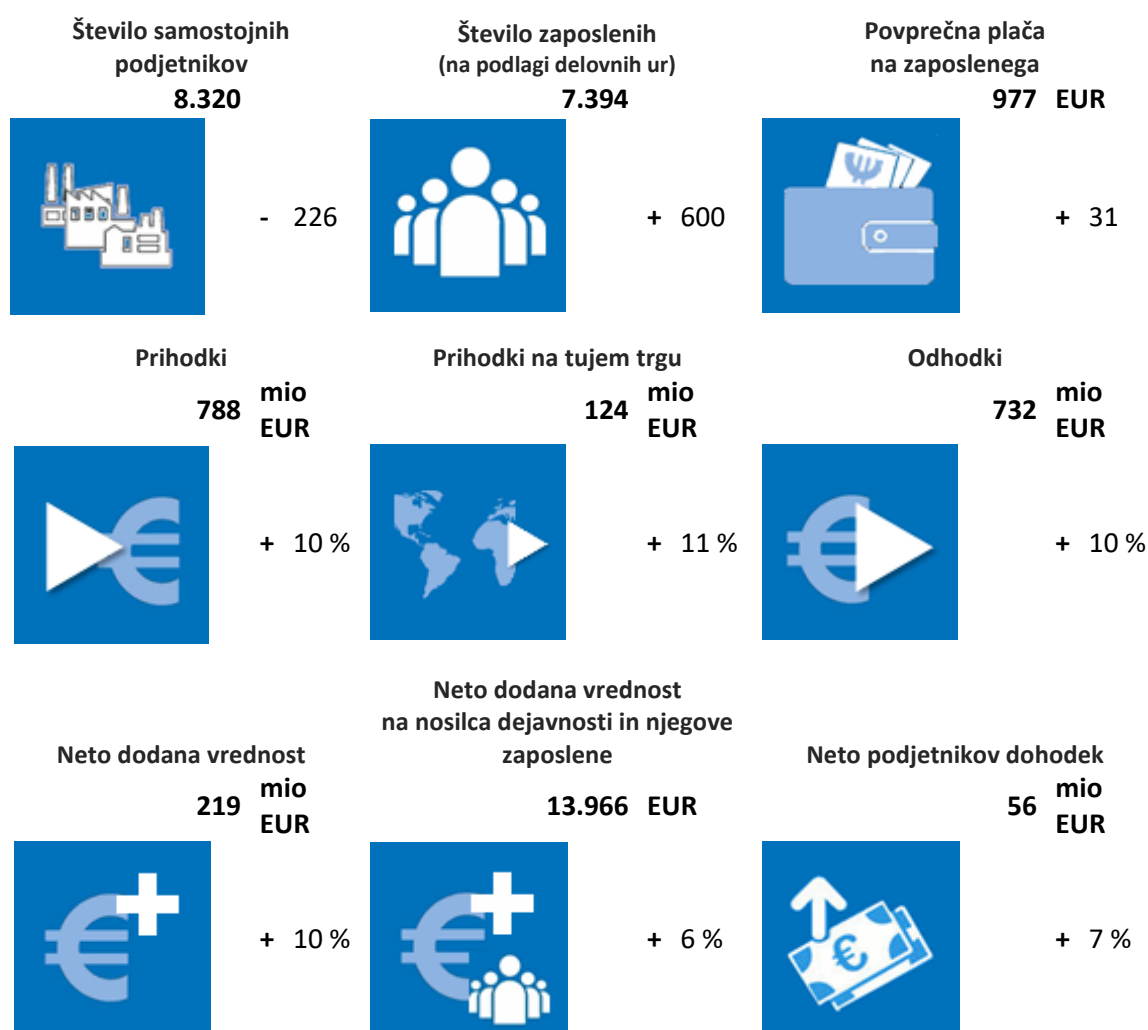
Število samostojnih podjetnikov
8.320

- 226

Število zaposlenih
(na podlagi delovnih ur)
7.394

+ 600

Povprečna plača na zaposlenega
977 EUR

+ 31

Prihodki
788 mio EUR

+ 10 %

Prihodki na tujem trgu
124 mio EUR

+ 11 %

Odhodki
732 mio EUR

+ 10 %

Neto dodana vrednost
219 mio EUR

+ 10 %

Neto dodana vrednost na nosilca dejavnosti in njegove zaposlene
13.966 EUR

+ 6 %

Neto podjetnikov dohodek
56 mio EUR

+ 7 %